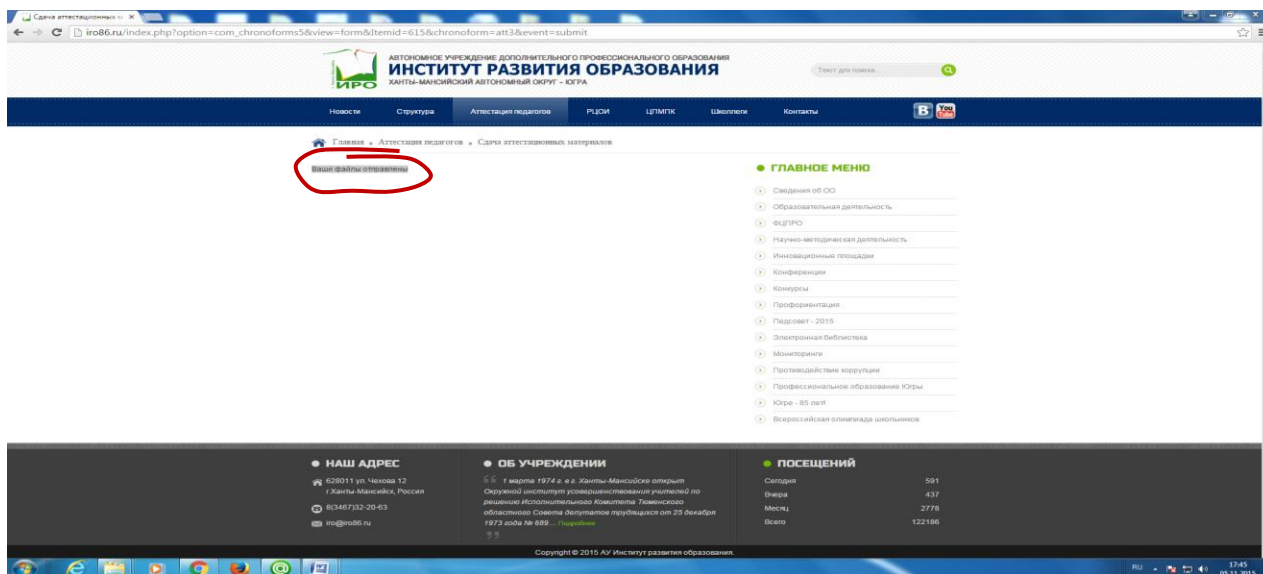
Сдача аттестационных м ×

iro86.ru/index.php?option=com_chronoforms5&view=form&Itemid=615&chronoform=att3&event=submit

АВТОНОМНОЕ УЧРЕЖДЕНИЕ ДОПОЛНИТЕЛЬНОГО ПРОФЕССИОНАЛЬНОГО ОБРАЗОВАНИЯ
ИНСТИТУТ РАЗВИТИЯ ОБРАЗОВАНИЯ
ХАНТЫ-МАНСИЙСКИЙ АВТОНОМНЫЙ ОКРУГ – ЮГРА
ИРО

Текст для поиска...

Новости Структура Аттестация педагогов РЦОИ ЦПМПК Школлеги Контакты

Главная » Аттестация педагогов » Сдача аттестационных материалов

Ваши файлы отправлены

ГЛАВНОЕ МЕНЮ
Сведения об ОО
Образовательная деятельность
ФЦПРО
Научно-методическая деятельность
Инновационные площадки
Конференции
Конкурсы
Профориентация
Педсовет - 2015
Электронная библиотека
Мониторинги
Противодействие коррупции
Профессиональное образование Югры
Югре - 85 лет!
Всероссийская олимпиада школьников

НАШ АДРЕС
628011 ул. Чехова 12 г.Ханты-Мансийск, Россия
8(3467)32-20-63
iro@iro86.ru

ОБ УЧРЕЖДЕНИИ
1 марта 1974 г. в г. Ханты-Мансийске открыт Окружной институт усовершенствования учителей по решению Исполнительного Комитета Тюменского областного Совета депутатов трудящихся от 25 декабря 1973 года № 689... Подробнее

ПОСЕЩЕНИЙ
| Сегодня | 591 |
|---|---|
| Вчера | 437 |
| Месяц | 2778 |
| Всего | 122186 |

Copyright © 2015 АУ Институт развития образования.

RU 17:45 05.11.2015